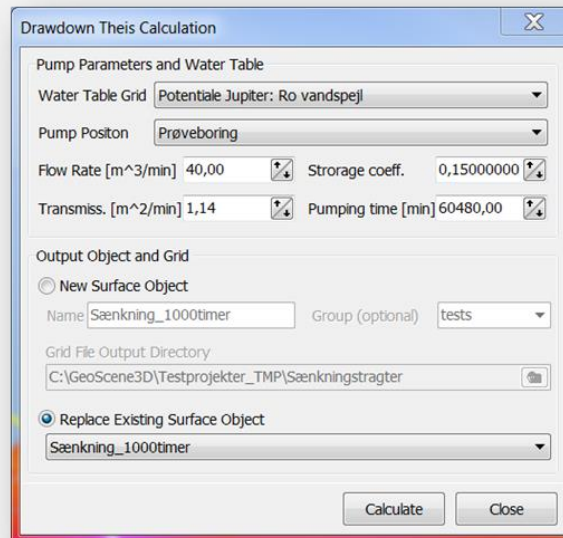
Drawdown Theis Calculation

Pump Parameters and Water Table

Water Table Grid Potentiale Jupiter: Ro vandspejl

Pump Positon Prøveboring

Flow Rate [m^3/min] 40,00

Strorage coeff. 0,15000000

Transmiss. [m^2/min] 1,14

Pumping time [min] 60480,00

Output Object and Grid

New Surface Object

Name Sænkning_1000timer

Group (optional) tests

Grid File Output Directory

C:\GeoScene3D\Testprojekter_TMP\Sænkningstragter

Replace Existing Surface Object

Sænkning_1000timer

Calculate

Close